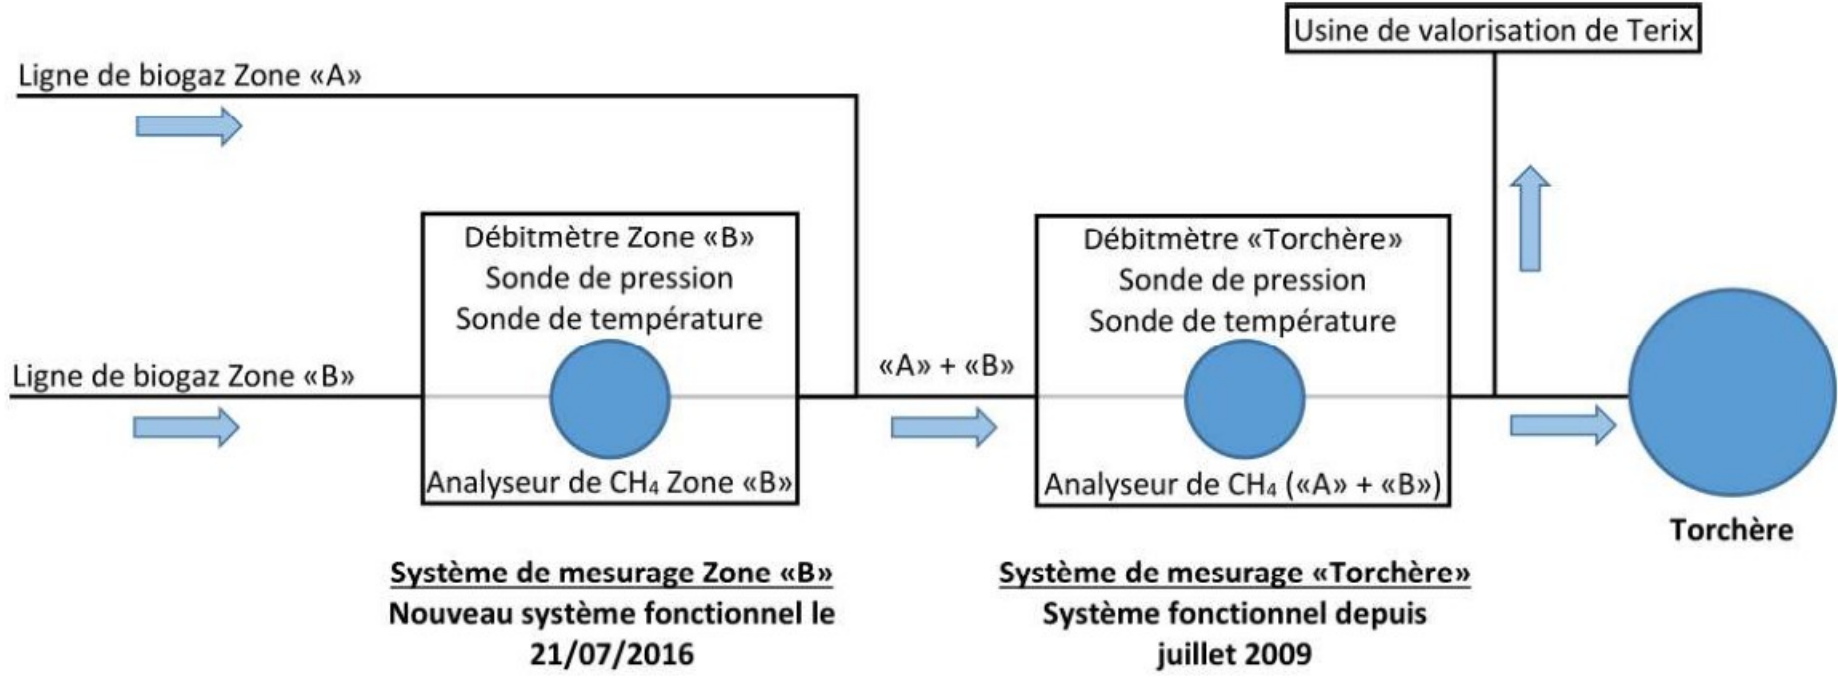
Usine de valorisation de Terix

Ligne de biogaz Zone «A»

Débitmètre Zone «B»
Sonde de pression
Sonde de température

Analyseur de $CH_4$ Zone «B»

Ligne de biogaz Zone «B»

«A» + «B»

Débitmètre «Torchère»
Sonde de pression
Sonde de température

Analyseur de $CH_4$ («A» + «B»)

Torchère

Système de mesurage Zone «B»
Nouveau système fonctionnel le 21/07/2016

Système de mesurage «Torchère»
Système fonctionnel depuis juillet 2009